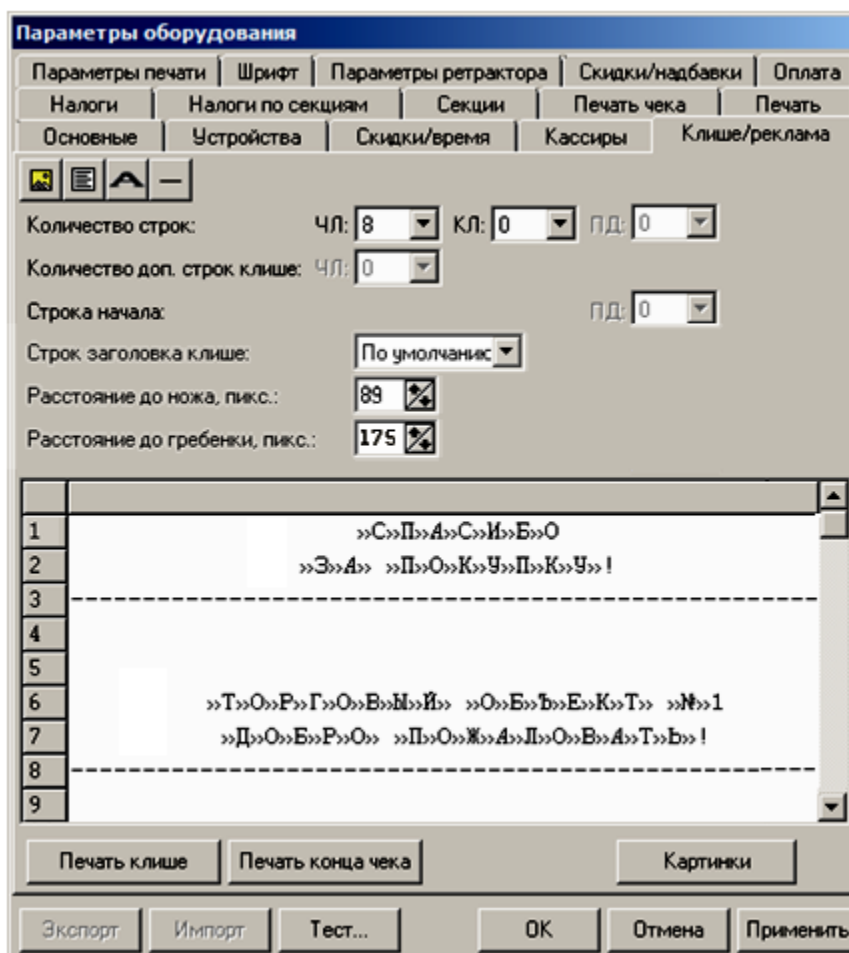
Параметры оборудования

Параметры печати | Шрифт | Параметры ретрактора | Скидки/надбавки | Оплата
Налоги | Налоги по секциям | Секции | Печать чека | Печать
Основные | Устройства | Скидки/время | Кассиры | Клише/реклама

Количество строк: ЧЛ: 8 КЛ: 0 ПД: 0

Количество доп. строк клише: ЧЛ: 0

Строка начала: ПД: 0

Строк заголовка клише: По умолчанию

Расстояние до ножа, пикс.: 89

Расстояние до гребенки, пикс.: 175

| | |
|---|---|
| 1 | »С»П»А»С»И»Б»О |
| 2 | »Э»А» »П»О»К»У»П»К»У»! |
| 3 | ------------------------------------------------ |
| 4 | |
| 5 | |
| 6 | »Т»О»Р»Г»О»В»Ы»Й» »О»Б»Ъ»Е»К»Т» »№»1 |
| 7 | »Д»О»Б»Р»О» »П»О»Ж»А»Л»О»В»А»Т»Ь»! |
| 8 | ------------------------------------------------ |
| 9 | |

Печать клише | Печать конца чека | Картинки

Экспорт | Импорт | Тест... | OK | Отмена | Применить